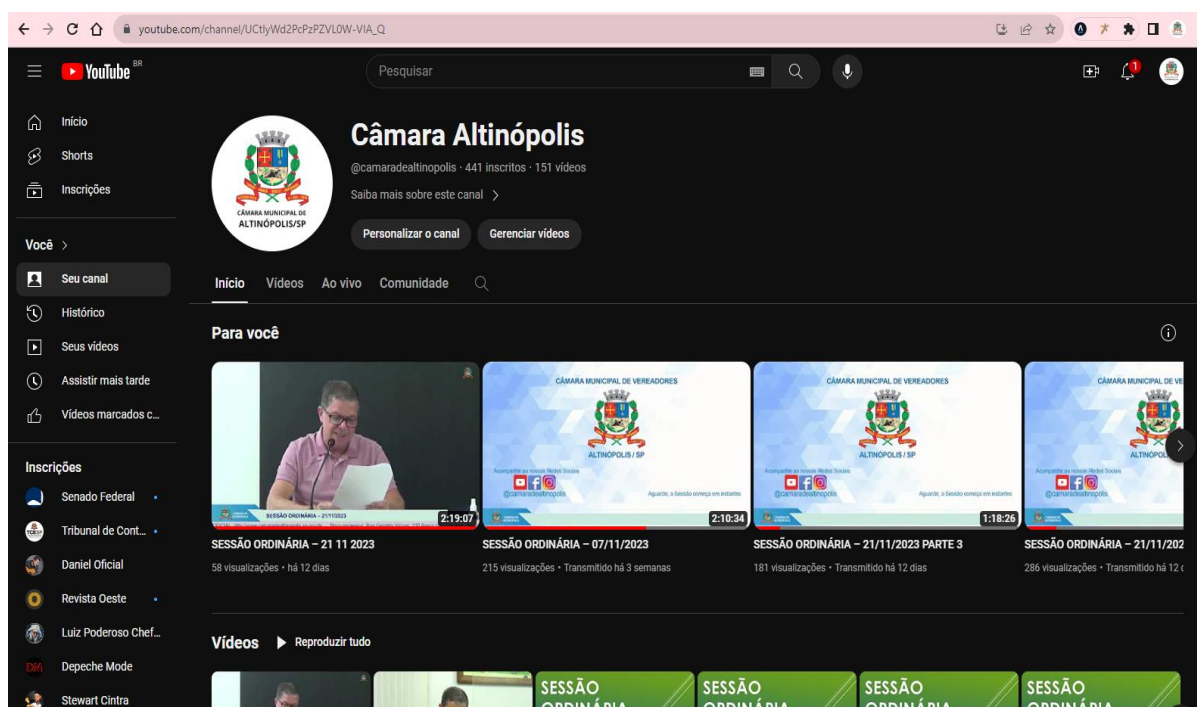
youtube.com/channel/UCtlyWd2PcPzPZVL0W-VIA_Q

YouTube BR

Pesquisar

Início
Shorts
Inscrições

Você >
Seu canal
Histórico
Seus vídeos
Assistir mais tarde
Vídeos marcados c...

Inscrições
Senado Federal
Tribunal de Cont...
Daniel Oficial
Revista Oeste
Luiz Poderoso Chef...
Depeche Mode
Stewart Cintra

CÂMARA MUNICIPAL DE ALTINÓPOLIS/SP

Câmara Altinópolis
@camaradealtinopolis · 441 inscritos · 151 vídeos
Saiba mais sobre este canal >
Personalizar o canal
Gerenciar vídeos

Início Vídeos Ao vivo Comunidade

Para você

SESSÃO ORDINÁRIA - 21/11/2023
2:19:07
SESSÃO ORDINÁRIA – 21 11 2023
58 visualizações • há 12 dias

CÂMARA MUNICIPAL DE VEREADORES
ALTINÓPOLIS / SP
Acompanhe as nossas Redes Sociais
@camaradealtinopolis
Aguarde, a Sessão começa em instantes
2:10:34
SESSÃO ORDINÁRIA – 07/11/2023
215 visualizações • Transmitido há 3 semanas

CÂMARA MUNICIPAL DE VEREADORES
ALTINÓPOLIS / SP
Acompanhe as nossas Redes Sociais
@camaradealtinopolis
Aguarde, a Sessão começa em instantes
1:18:26
SESSÃO ORDINÁRIA – 21/11/2023 PARTE 3
181 visualizações • Transmitido há 12 dias

CÂMARA MUNICIPAL DE VE
ALTINÓPOL
Acompanhe as nossas Redes Sociais
@camaradealtinopolis
SESSÃO ORDINÁRIA – 21/11/202
286 visualizações • Transmitido há 12 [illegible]

Vídeos ▶ Reproduzir tudo

SESSÃO ORDINÁRIA
SESSÃO ORDINÁRIA
SESSÃO ORDINÁRIA
SESSÃO ORDINÁRIA